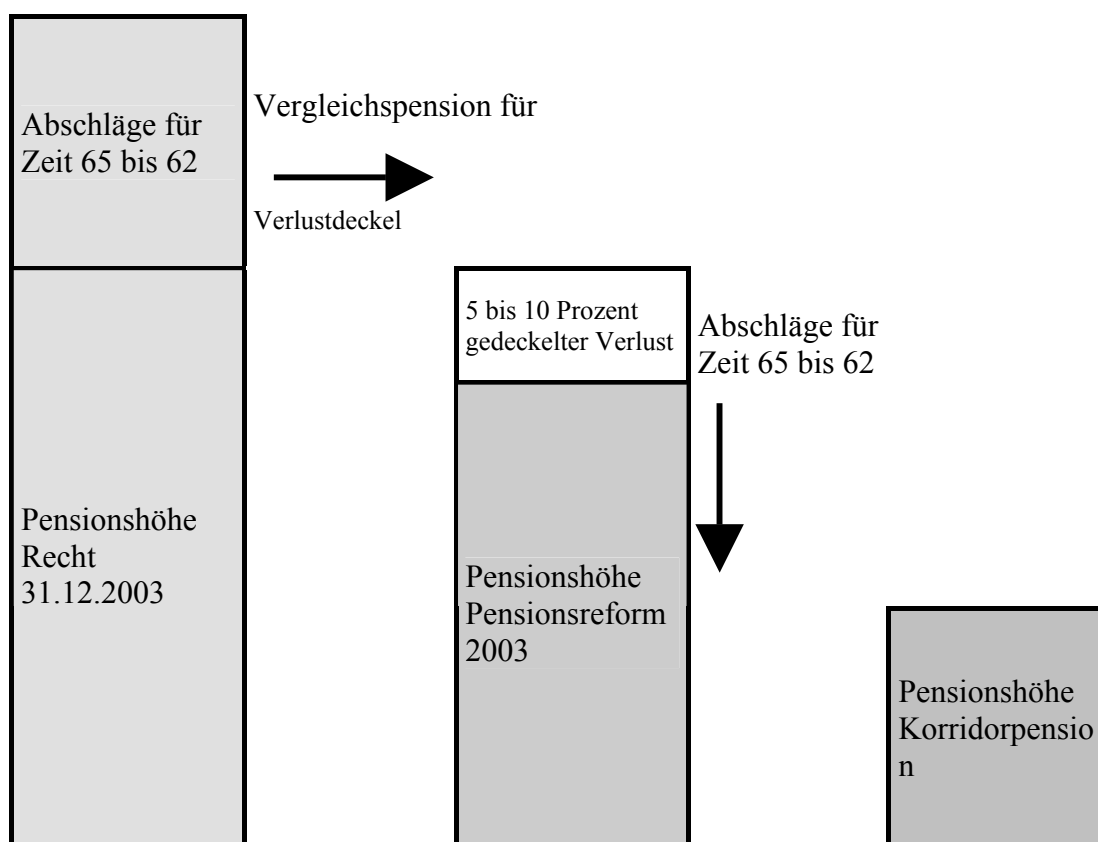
Abschläge für Zeit 65 bis 62

Vergleichspension für

Verlustdeckel

Pensionshöhe Recht 31.12.2003

5 bis 10 Prozent gedeckelter Verlust

Abschläge für Zeit 65 bis 62

Pensionshöhe Pensionsreform 2003

Pensionshöhe Korridorpensio n